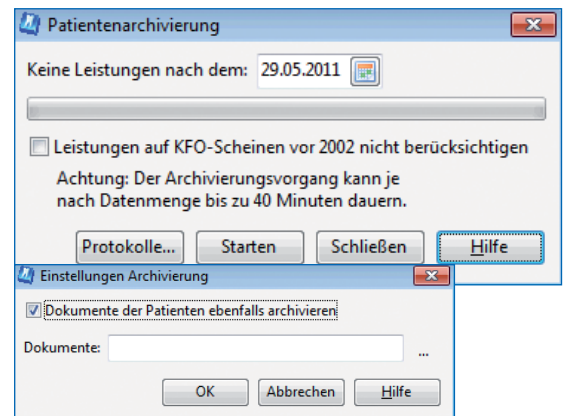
Patientenarchivierung

Keine Leistungen nach dem: 29.05.2011

Leistungen auf KFO-Scheinen vor 2002 nicht berücksichtigen

Achtung: Der Archivierungsvorgang kann je nach Datenmenge bis zu 40 Minuten dauern.

Protokolle... Starten Schließen Hilfe

Einstellungen Archivierung

Dokumente der Patienten ebenfalls archivieren

Dokumente: ...

OK Abbrechen Hilfe